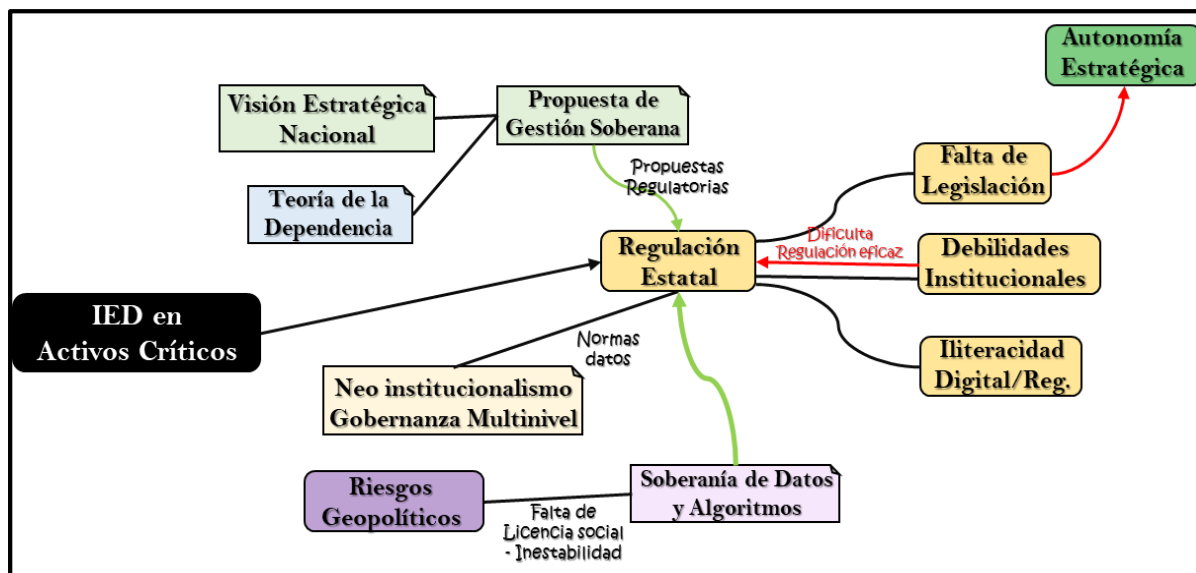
Autonomía Estratégica

Visión Estratégica Nacional

Propuesta de Gestión Soberana

Propuestas Regulatorias

Falta de Legislación

Teoría de la Dependencia

Regulación Estatal

Dificulta Regulación eficaz

Debilidades Institucionales

IED en Activos Críticos

Normas datos

Iliteracidad Digital/Reg.

Neo institucionalismo Gobernanza Multinivel

Riesgos Geopolíticos

Soberanía de Datos y Algoritmos

Falta de Licencia social - Inestabilidad